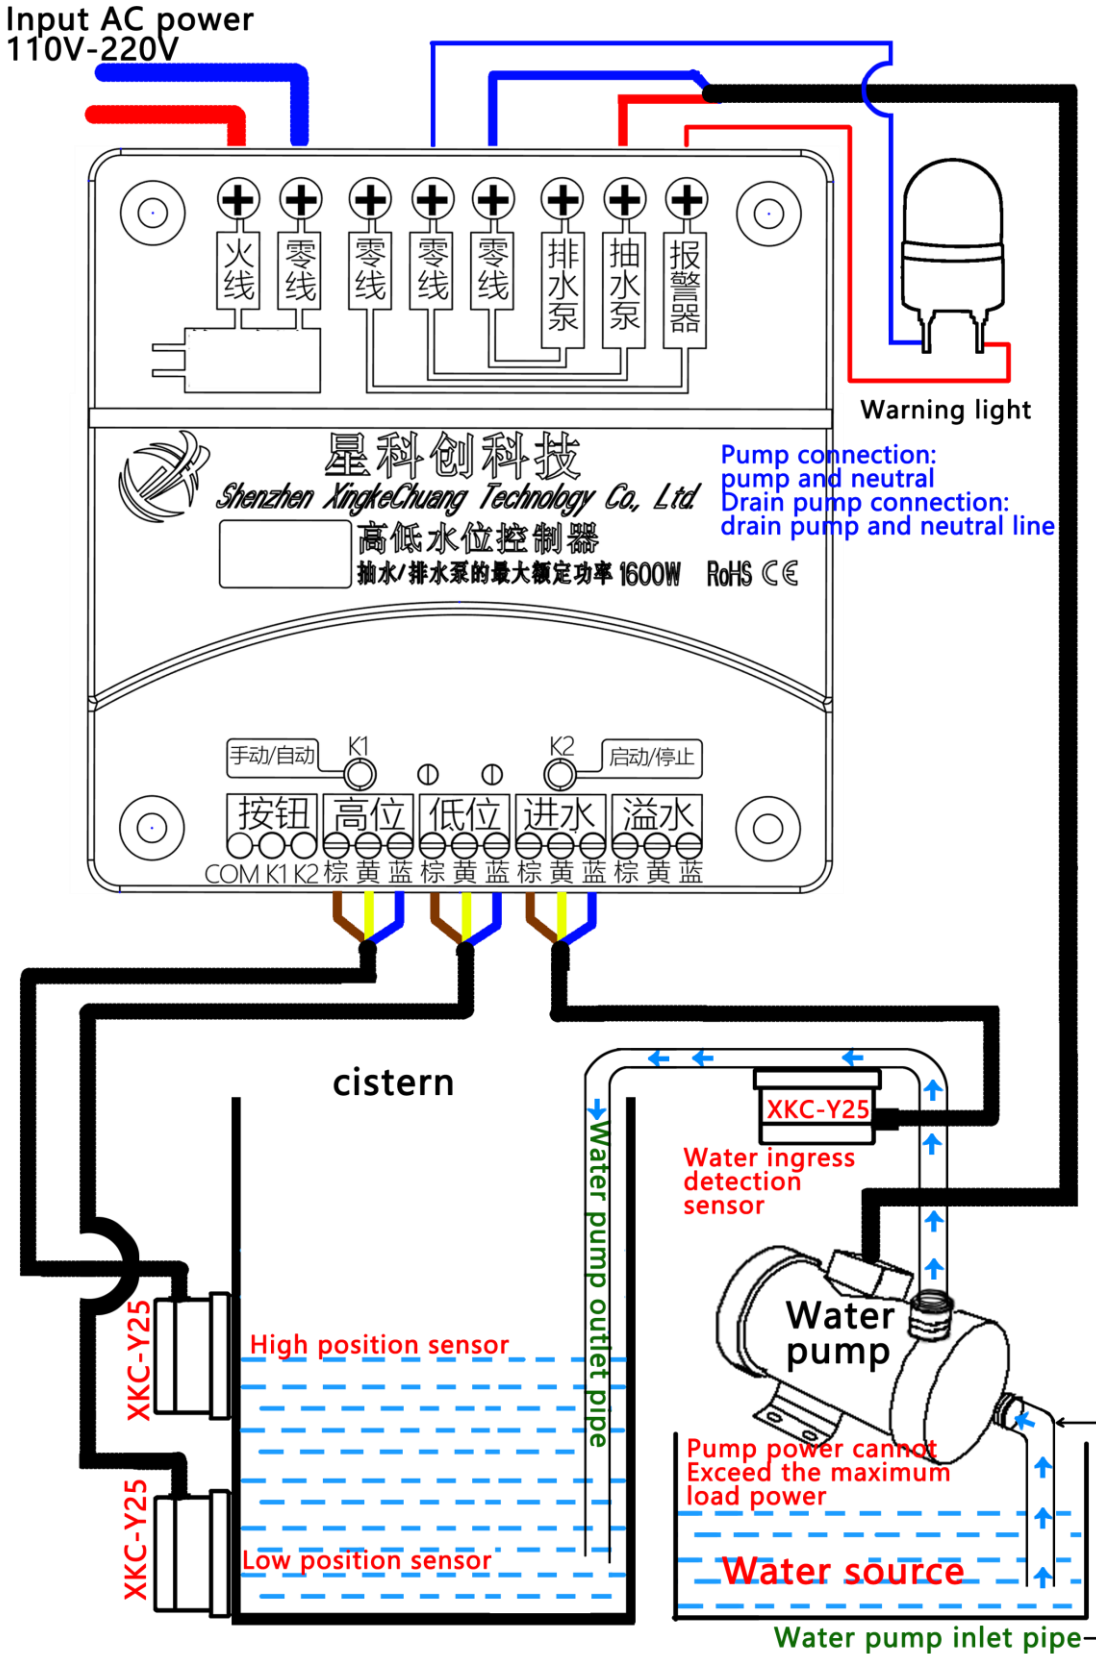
Input AC power
110V-220V

火线 零线 零线 零线 零线 排水泵 抽水泵 报警器

Warning light

星科创科技
Shenzhen XingkeChuang Technology Co, Ltd
高低水位控制器
抽水/排水泵的最大额定功率 1600W RoHS CE

Pump connection: pump and neutral
Drain pump connection: drain pump and neutral line

手动/自动 K1 K2 启动/停止

按钮 高位 低位 进水 溢水
COM K1 K2 棕 黄 蓝 棕 黄 蓝 棕 黄 蓝 棕 黄 蓝

cistern

Water pump outlet pipe

XKC-Y25
Water ingress detection sensor

Water pump

XKC-Y25
High position sensor

XKC-Y25
Low position sensor

Pump power cannot Exceed the maximum load power

Water source

Water pump inlet pipe